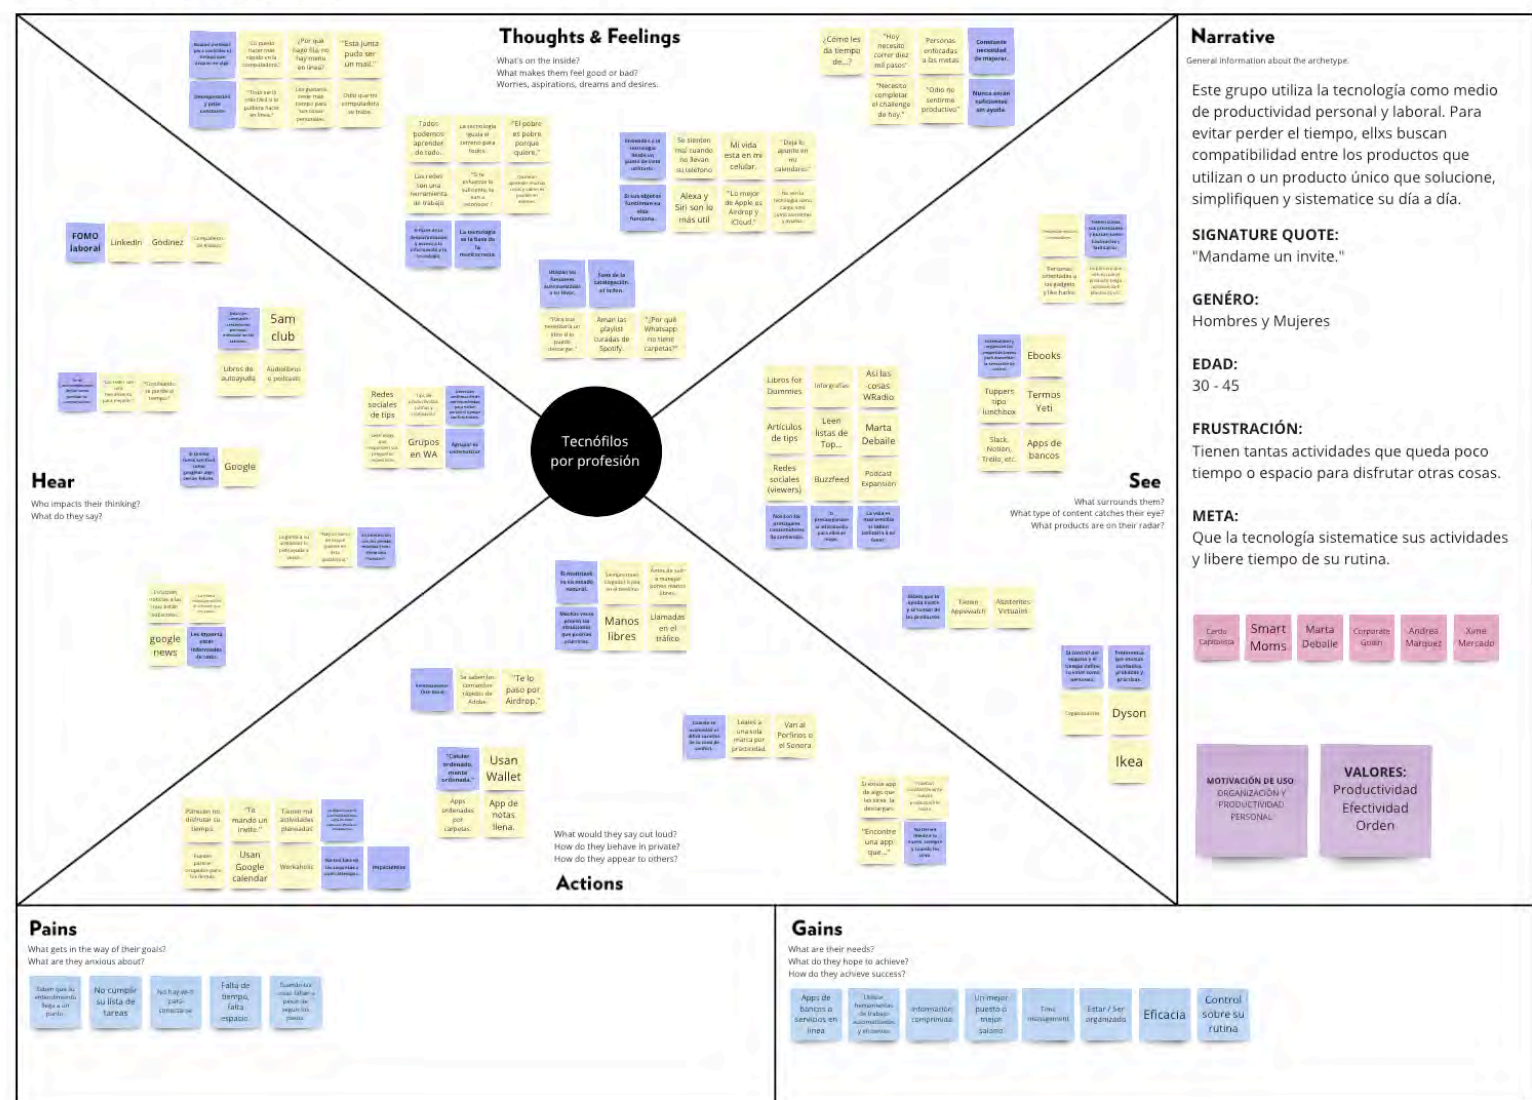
Thoughts & Feelings

What's on the inside?
What makes them feel good or bad?
Worries, aspirations, dreams and desires.

"¿Por qué tengo 80 pestañas abiertas?"

"Esta junta pudo ser un mail."

"¿Cómo les da tiempo de...?"

"Hoy necesito correr diez mil pasos"

Personas enfocadas a las metas

Constante necesidad de mejorar.

"Necesito completar el challenge de hoy."

"Odio no sentirme productivo"

Nunca serán suficientes sin ayuda

Todos podemos aprender de todo.

La tecnología iguala el camino para todos.

"El pobre es pobre porque quiere."

Mi vida está en mi celular.

"Deja lo apunto en mi calendario."

Alexa y Siri son lo más útil

"Lo mejor de Apple es Airdrop y iCloud."

FOMO laboral

Linkedin

Godinez

Sam club

Libros de autoayuda

Audiolibros o podcasts

"Por qué Whatsapp no tiene carpetas?"

Aman las playlist curadas de Spotify

Redes sociales de tips

Grupos en WA

Google

Tecnófilos por profesión

Hear

Who impacts their thinking?
What do they say?

google news

Libros for Dummies

Infografías

Así las cosas WRadio

Artículos de tips

Leen listas de Top...

Marta Debaile

Redes sociales (viewers)

Buzzfeed

Podcast Expansión

Ebooks

Tuppers tipo lunchbox

Termos Yeti

Slack, Notion, Trello, etc.

Apps de bancos

See

What surrounds them?
What type of content catches their eye?
What products are on their radar?

Tianguis Apple

Asistentes Virtuales

Manos libres

Llamadas en el tráfico

"Te lo paso por Airdrop."

Dyson

Ikea

Usan Wallet

App de notas llena.

"Te mando un invite."

Usan Google calendar

Workaholic

"Encontre una app que..."

What would they say out loud?
How do they behave in private?
How do they appear to others?

Actions

Narrative

General information about the archetype.

Este grupo utiliza la tecnología como medio de productividad personal y laboral. Para evitar perder el tiempo, ellxs buscan compatibilidad entre los productos que utilizan o un producto único que solucione, simplifiquen y sistematice su día a día.

SIGNATURE QUOTE:
"Mandame un invite."

GENÉRO:
Hombres y Mujeres

EDAD:
30 - 45

FRUSTRACIÓN:
Tienen tantas actividades que queda poco tiempo o espacio para disfrutar otras cosas.

META:
Que la tecnología sistematice sus actividades y libere tiempo de su rutina.

Carlo Cantoria

Smart Moms

Marta Debaile

Corporate Godin

Andrea Marquez

Xime Mercado

MOTIVACIÓN DE USO
ORGANIZACIÓN Y PRODUCTIVIDAD PERSONAL

VALORES:
Productividad
Efectividad
Orden

Pains

What gets in the way of their goals?
What are they anxious about?

No cumplir su lista de tareas

No haya el para conectarse

Falta de tiempo, falta espacio

Gains

What are their needs?
What do they hope to achieve?
How do they achieve success?

Apps de bancos o servicios en línea

Información comprimida

Un mejor puesto o mejor salario

Time management

Estar / Ser organizado

Eficacia

Control sobre su rutina